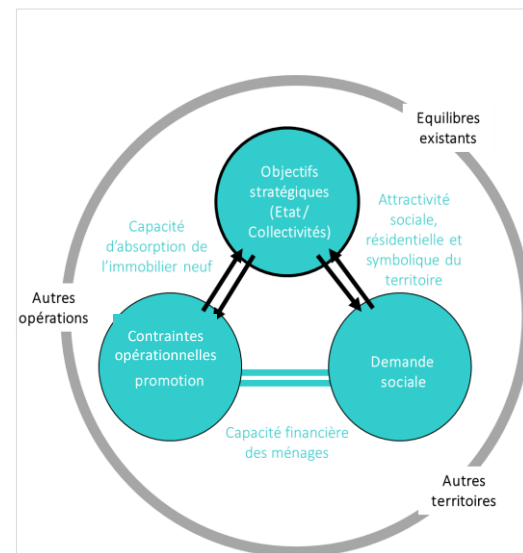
Equilibres existants

Objectifs stratégiques (Etat/ Collectivités)

Capacité d'absorption de l'immobilier neuf

Attractivité sociale, résidentielle et symbolique du territoire

Autres opérations

Contraintes opérationnelles promotion

Demande sociale

Capacité financière des ménages

Autres territoires